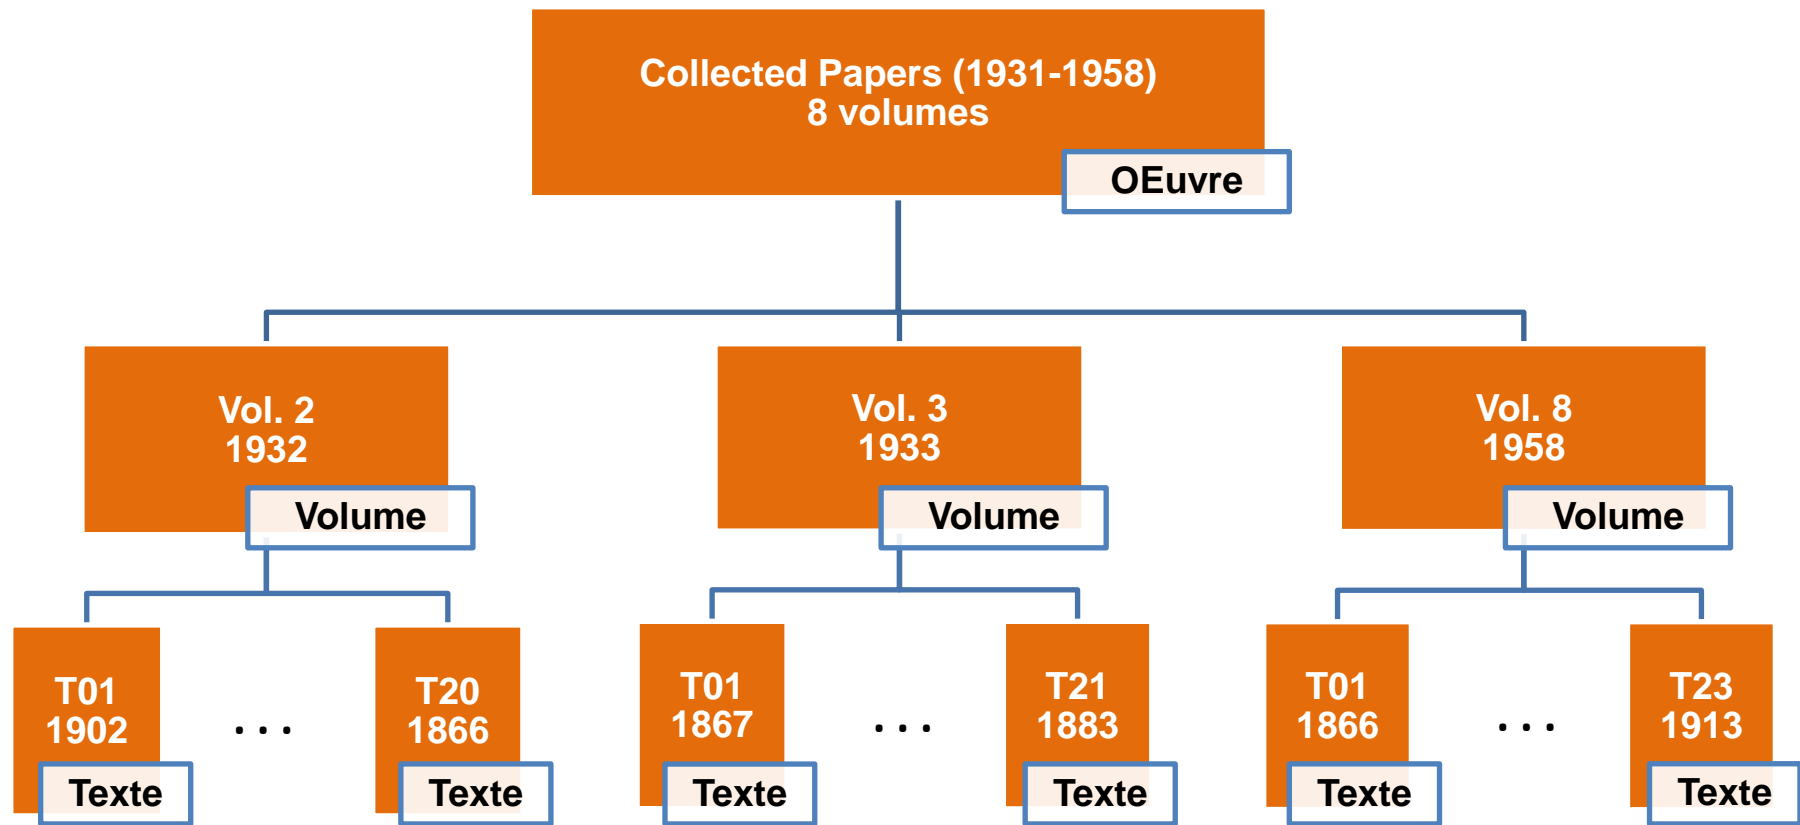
Collected Papers (1931-1958)
8 volumes

OEuvre

Vol. 2
1932

Volume

Vol. 3
1933

Volume

Vol. 8
1958

Volume

T01
1902

Texte

. . .

T20
1866

Texte

T01
1867

Texte

. . .

T21
1883

Texte

T01
1866

Texte

. . .

T23
1913

Texte